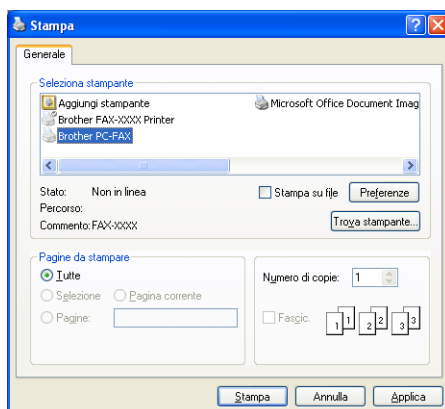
Stampa

Generale

Seleziona stampante

Aggiungi stampante
Brother FAX-XXXX Printer
Brother PC-FAX
Microsoft Office Document Imag

Stato: Non in linea
Percorso:
Commento: FAX-XXXX

Stampa su file
Preferenze
Trova stampante...

Pagine da stampare
Tutte
Selezione
Pagina corrente
Pagine:

Numero di copie: 1

Fascic.

1 1 2 2 3 3

Stampa
Annulla
Applica